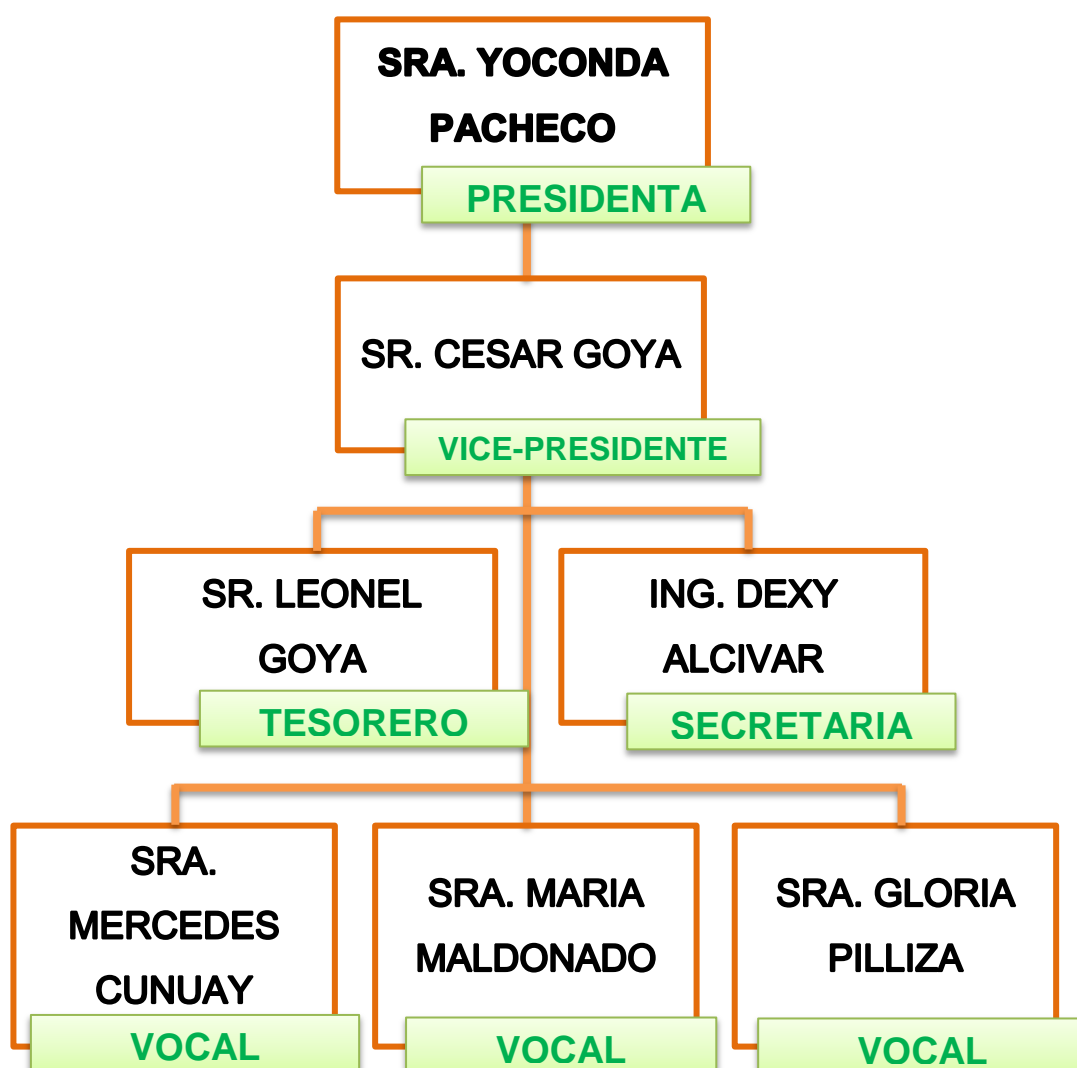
SRA. YOCONDA PACHECO
PRESIDENTA

SR. CESAR GOYA
VICE-PRESIDENTE

SR. LEONEL GOYA
TESORERO

ING. DEXY ALCIVAR
SECRETARIA

SRA. MERCEDES CUNUAY
VOCAL

SRA. MARIA MALDONADO
VOCAL

SRA. GLORIA PILLIZA
VOCAL